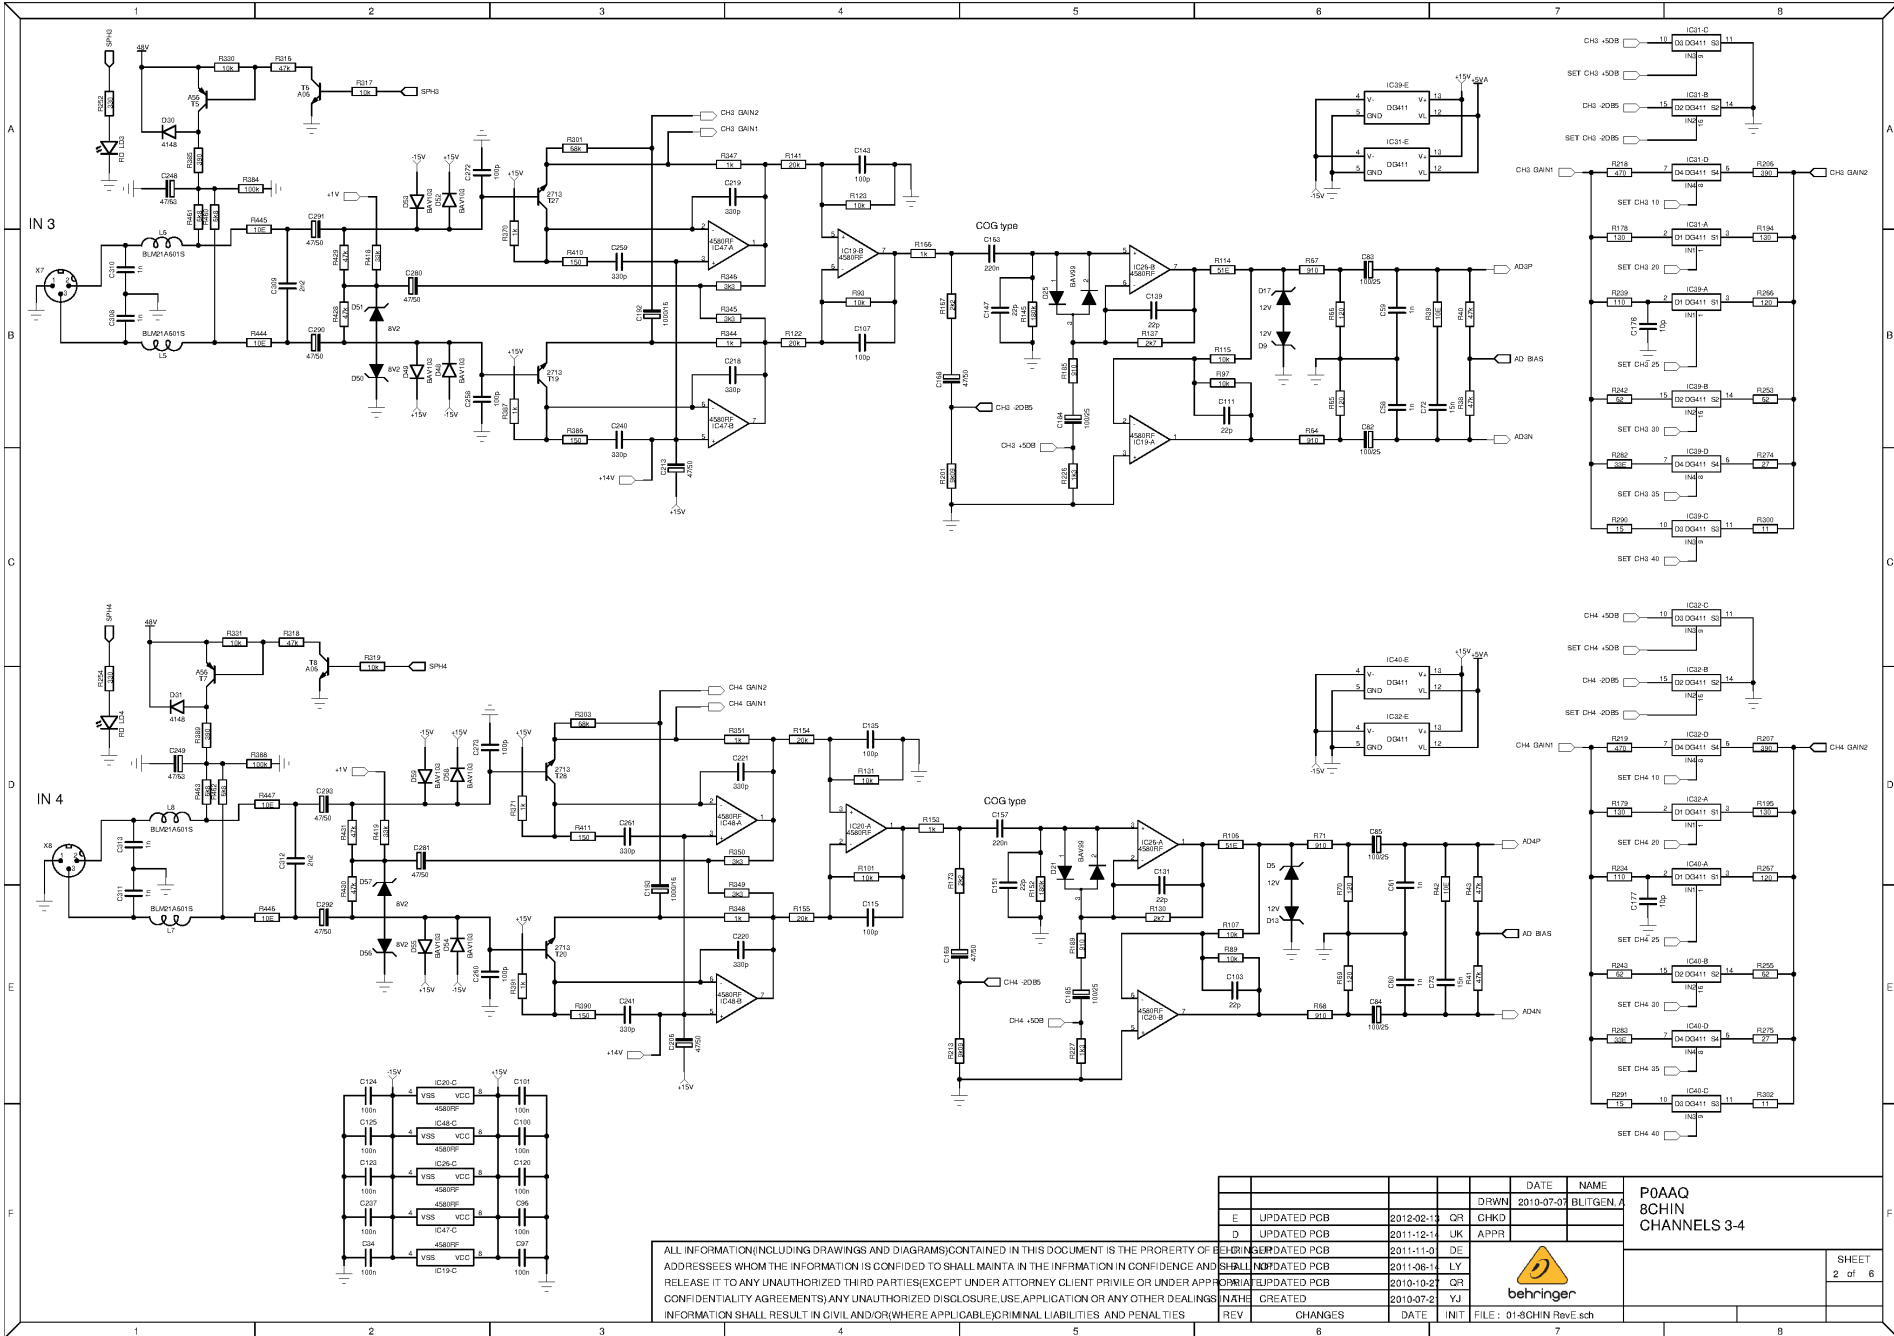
1 2 3 4 5 6 7 8

A B C D E F

IN 3

SPH3 48V R330 10k R316 47k T6 A06 R317 10k SPH3 R252 A56 T5 D30 4148 LD3 RD R385 390 C248 47/63 R384 100k R451 R450 R449 L6 BLM21A601S X7 C310 1n C308 1n BLM21A601S L5 R445 10E R444 10E C291 47/50 C290 47/50 C309 2n2 +1V R429 47k R418 33k R428 47k D51 8V2 D50 8V2 C280 47/50 -15V +15V D53 BAV103 D52 BAV103 C272 100p D49 BAV103 D48 BAV103 +15V -15V C258 100p

CH3 GAIN2 CH3 GAIN1 R301 56k +15V R370 1k 2713 T27 R347 1k C219 330p R410 150 C259 330p 4580RF IC47-A R346 3k3 R345 3k3 C192 100/16 R344 1k +15V 2713 T19 R387 1k C218 330p 4580RF IC47-B R386 150 C240 330p +14V C213 47/50 +15V

R141 20k C143 100p R120 10k IC19-B 4580RF R90 10k R122 20k C107 100p R156 1k COG type C153 220n R167 1k2 C147 22p R146 100k D25 BAV99 C168 47/50 CH3 -20B5 CH3 +50B C184 100/25 R185 910 R226 1k2 R201 390

IC26-B 4580RF C139 22p R137 2k7 R114 51E R115 10k R97 10k C111 22p 4580RF IC19-A R64 910 C82 100/25 AD3N D17 12V 12V D9 R67 910 C83 100/25 AD3P R66 120 C59 1n R39 10E R40 47k AD BIAS R65 120 C58 1n C72 15n R38 47k

IC39-E DG411 V- GND V+ VL 4 5 13 12 +15V +5VA IC31-E DG411 -15V

CH3 +50B 10 IC31-C D3 DG411 S3 11 IN3 SET CH3 +50B CH3 -20B5 15 IC31-B D2 DG411 S2 14 IN2 SET CH3 -20B5 CH3 GAIN1 R218 470 IC31-D D4 DG411 S4 R206 390 CH3 GAIN2 IN4 SET CH3 10 R178 130 IC31-A D1 DG411 S1 R194 130 IN1 SET CH3 20 R239 110 IC39-A D1 DG411 S1 R266 120 C176 10p IN1 SET CH3 25 R242 62 IC39-B D2 DG411 S2 R253 62 IN2 SET CH3 30 R262 33E IC39-D D4 DG411 S4 R274 27 IN4 SET CH3 35 R290 15 IC39-C D3 DG411 S3 R300 11 IN3 SET CH3 40

IN 4

SPH4 48V R331 10k R318 47k T8 A06 R319 10k SPH4 R254 A56 T7 D31 4148 LD4 RD R386 390 C249 47/63 R388 100k R453 R452 R454 L8 BLM21A601S X8 C313 1n C311 1n BLM21A601S L7 R447 10E R446 10E C293 47/50 C292 47/50 C312 2n2 +1V R431 47k R419 33k R430 47k D57 8V2 D56 8V2 C281 47/50 -15V +15V D59 BAV103 D58 BAV103 C273 100p D55 BAV103 D54 BAV103 +15V -15V C260 100p

CH4 GAIN2 CH4 GAIN1 R303 56k +15V R371 1k 2713 T28 R351 1k C221 330p R411 150 C261 330p 4580RF IC48-A R350 3k3 R349 3k3 C193 100/16 R348 1k +15V 2713 T20 R391 1k C220 330p 4580RF IC48-B R390 150 C241 330p +14V C206 47/50 +15V

R154 20k C135 100p R131 10k IC20-A 4580RF R101 10k R155 20k C115 100p R153 1k COG type C157 220n R173 1k2 C151 22p R152 100k D21 BAV99 C169 47/50 CH4 -20B5 CH4 +50B C185 100/25 R189 910 R227 1k2 R213 390

IC26-A 4580RF C131 22p R130 2k7 R106 51E R107 10k R89 10k C103 22p 4580RF IC20-B R68 910 C84 100/25 AD4N D5 12V 12V D13 R71 910 C85 100/25 AD4P R70 120 C61 1n R42 10E R43 47k AD BIAS R69 120 C60 1n C73 15n R41 47k

IC40-E DG411 +15V +5VA IC32-E DG411 -15V

CH4 +50B 10 IC32-C D3 DG411 S3 11 IN3 SET CH4 +50B CH4 -20B5 15 IC32-B D2 DG411 S2 14 IN2 SET CH4 -20B5 CH4 GAIN1 R219 470 IC32-D D4 DG411 S4 R207 390 CH4 GAIN2 IN4 SET CH4 10 R179 130 IC32-A D1 DG411 S1 R195 130 IN1 SET CH4 20 R234 110 IC40-A D1 DG411 S1 R257 120 C177 10p IN1 SET CH4 25 R243 62 IC40-B D2 DG411 S2 R255 62 IN2 SET CH4 30 R263 33E IC40-D D4 DG411 S4 R275 27 IN4 SET CH4 35 R291 15 IC40-C D3 DG411 S3 R302 11 IN3 SET CH4 40

C124 100n -15V IC20-C VSS VCC 4580RF +15V C101 100n C125 100n IC48-C VSS VCC 4580RF C100 100n C123 100n IC26-C VSS VCC 4580RF C120 100n C207 100n IC47-C VSS VCC 4580RF C96 100n C34 100n IC19-C VSS VCC 4580RF C97 100n

ALL INFORMATION(INCLUDING DRAWINGS AND DIAGRAMS)CONTAINED IN THIS DOCUMENT IS THE PRORERTY OF BEHRINGER ADDRESSEES WHOM THE INFORMATION IS CONFIDED TO SHALL MAINTA IN THE INFRMATION IN CONFIDENCE AND SHALL NOT RELEASE IT TO ANY UNAUTHORIZED THIRD PARTIES(EXCEPT UNDER ATTORNEY CLIENT PRIVILE OR UNDER APPROPRIATE CONFIDENTIALITY AGREEMENTS).ANY UNAUTHORIZED DISCLOSURE,USE,APPLICATION OR ANY OTHER DEALINGS IN THE INFORMATION SHALL RESULT IN CIVIL AND/OR(WHERE APPLICABLE)CRIMINAL LIABILITIES AND PENALTIES

| | | | DATE | NAME |
|---|---|---|---|---|
| | | DRWN | 2010-07-07 | BLITGEN. A |
| E | UPDATED PCB | 2012-02-13 | QR | CHKD |
| D | UPDATED PCB | 2011-12-14 | UK | APPR |
| C | UPDATED PCB | 2011-11-0 | DE | |
| B | UPDATED PCB | 2011-06-14 | LY | |
| A | UPDATED PCB | 2010-10-27 | QR | |
| | CREATED | 2010-07-21 | YJ | |
| REV | CHANGES | DATE | INIT | FILE : 01-8CHIN RevE.sch |

behringer

P0AAQ
8CHIN
CHANNELS 3-4

SHEET
2 of 6